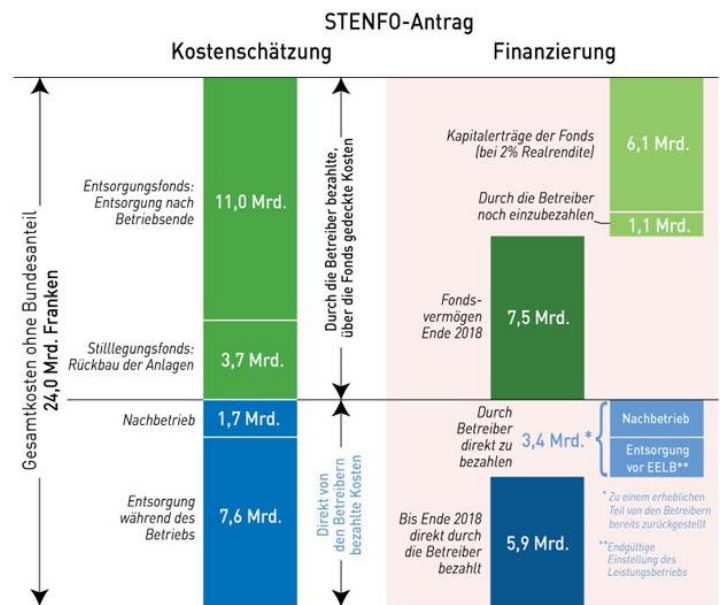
STENFO-Antrag

Kostenschätzung

Finanzierung

Gesamtkosten ohne Bundesanteil 24,0 Mrd. Franken

Entsorgungsfonds: Entsorgung nach Betriebsende

11,0 Mrd.

Stilllegungsfonds: Rückbau der Anlagen

3,7 Mrd.

Nachbetrieb

1,7 Mrd.

Entsorgung während des Betriebs

7,6 Mrd.

Durch die Betreiber bezahlte, über die Fonds gedeckte Kosten

Direkt von den Betreibern bezahlte Kosten

Kapitalerträge der Fonds (bei 2% Realrendite)

6,1 Mrd.

Durch die Betreiber noch einzubezahlen

1,1 Mrd.

Fondsvermögen Ende 2018

7,5 Mrd.

Durch Betreiber direkt zu bezahlen

3,4 Mrd.*

Nachbetrieb

Entsorgung vor EELB**

Bis Ende 2018 direkt durch die Betreiber bezahlt

5,9 Mrd.

* Zu einem erheblichen Teil von den Betreibern bereits zurückgestellt

**Endgültige Einstellung des Leistungsbetriebs